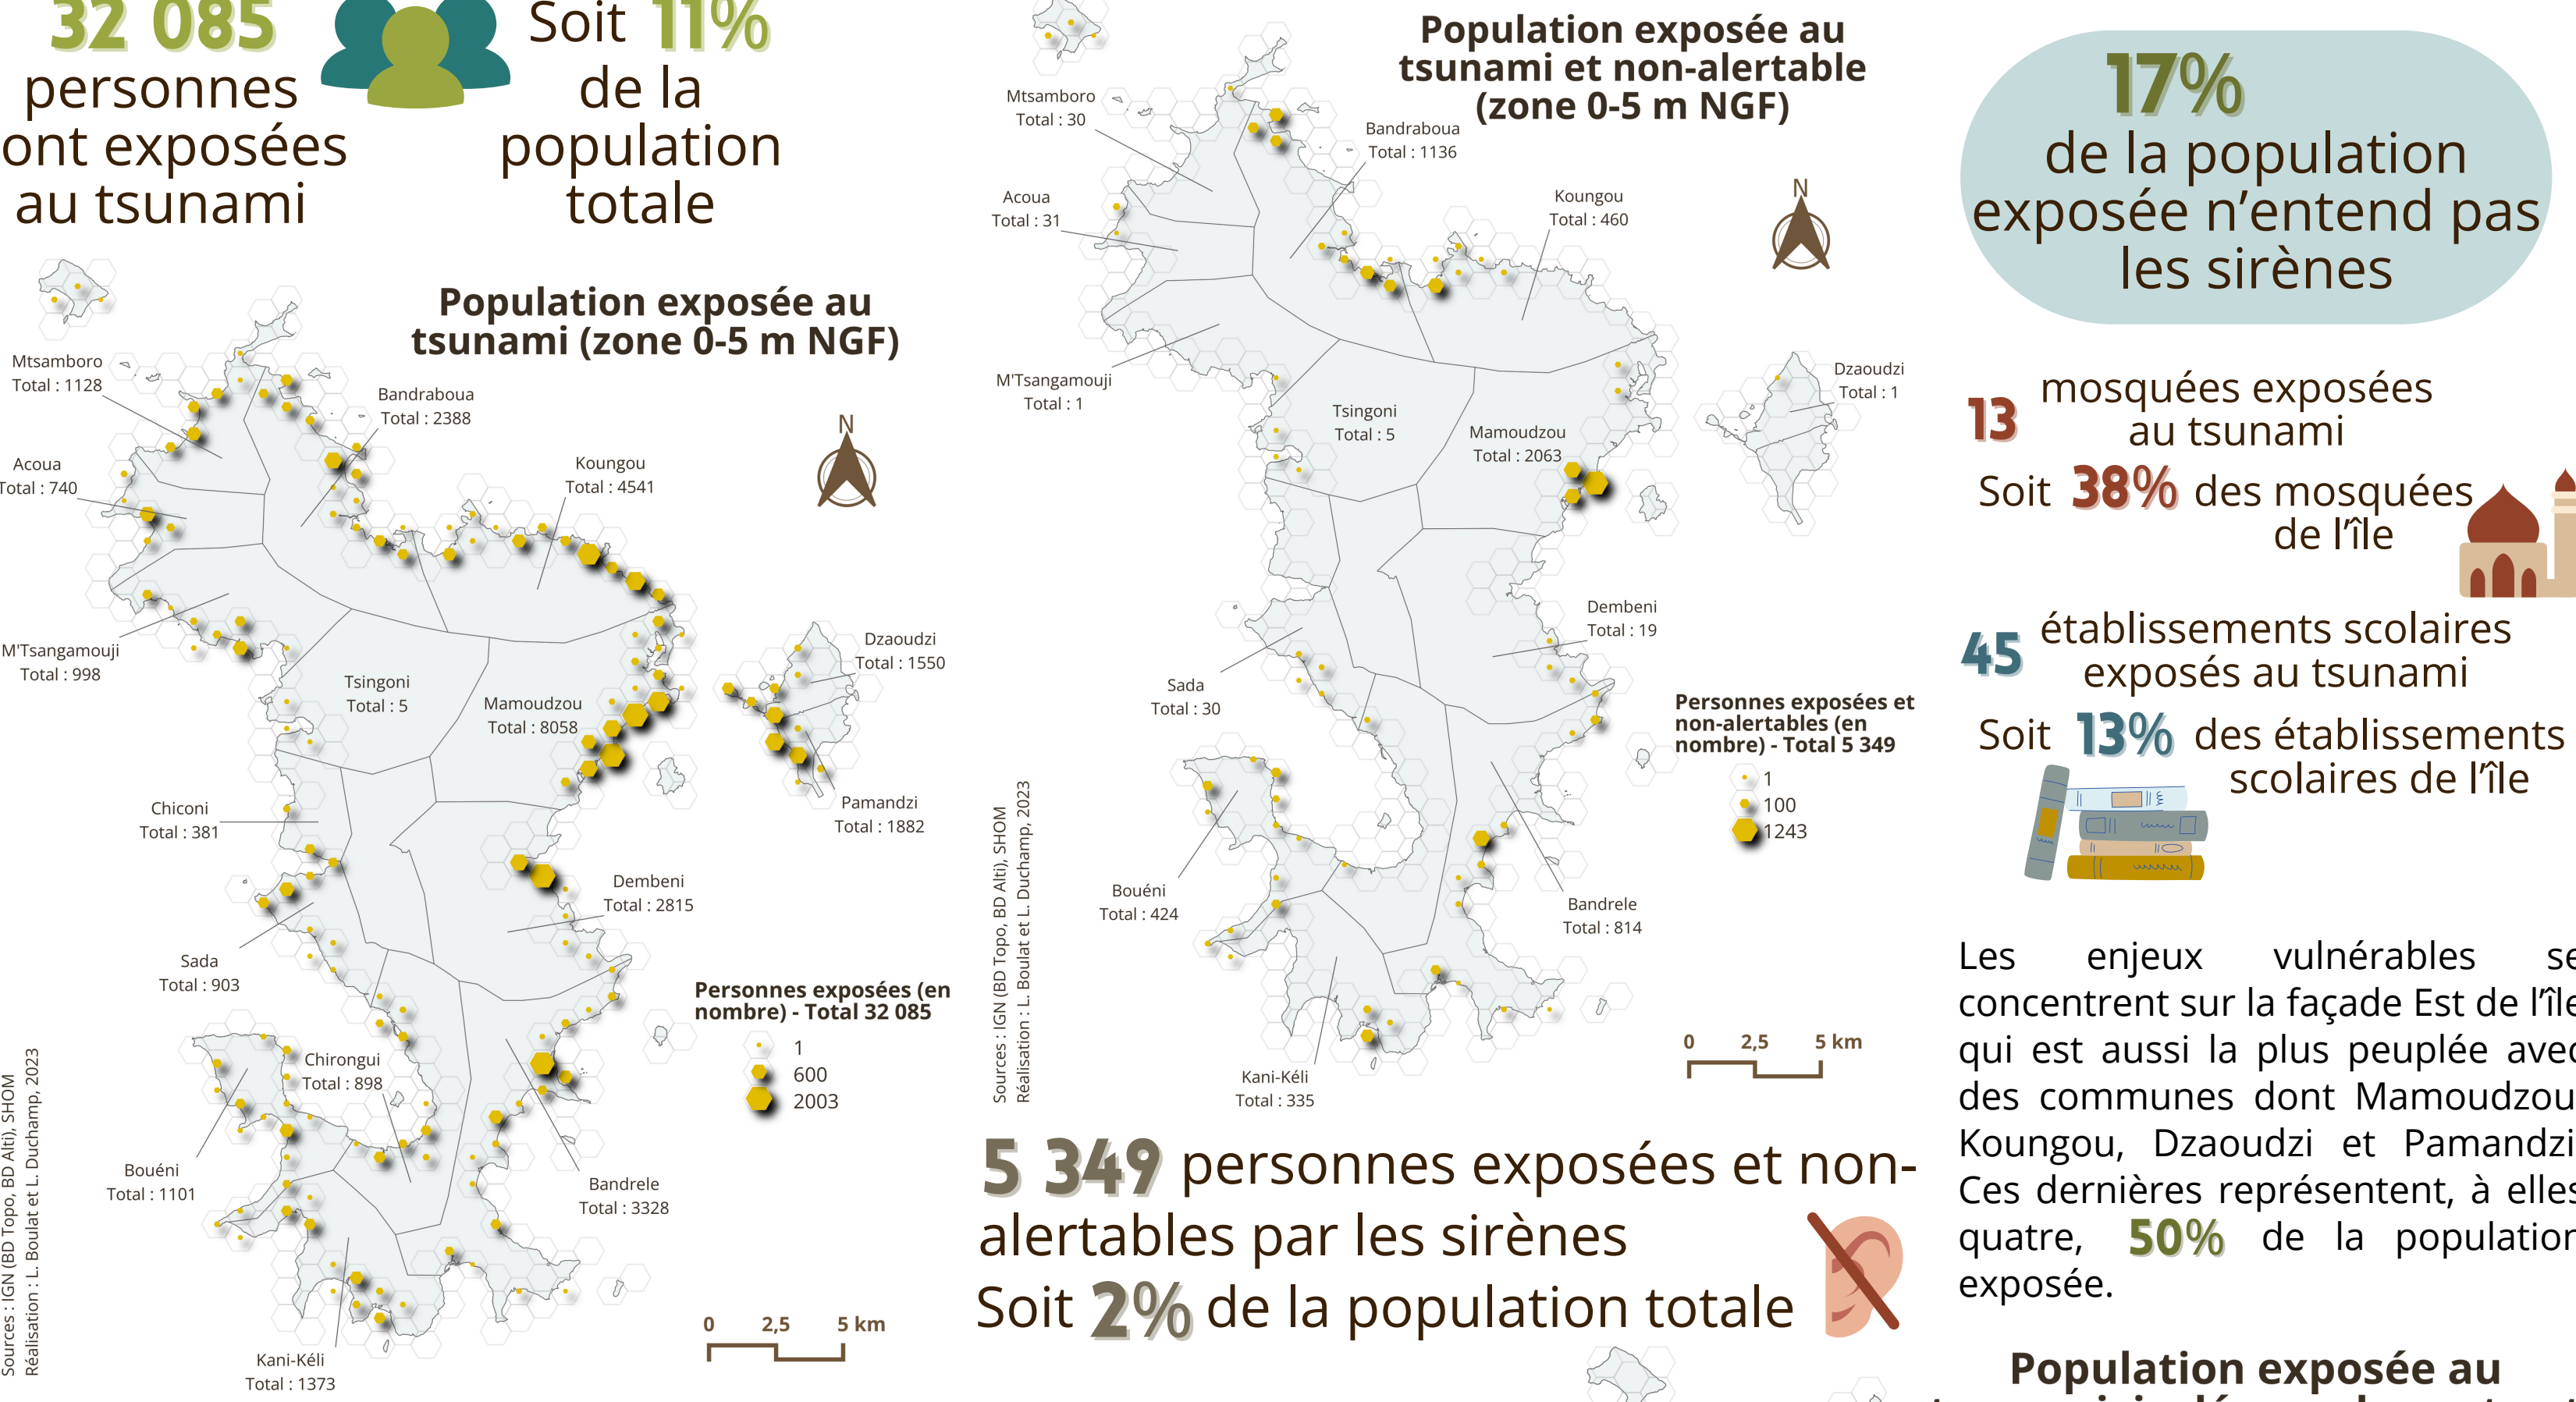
32 085 personnes ont exposées au tsunami

Soit 11% de la population totale

Population exposée au tsunami (zone 0-5 m NGF)

N

Mtsamboro
Total : 1128

Bandraboua
Total : 2388

Acoua
Total : 740

Koungou
Total : 4541

M'Tsangamouji
Total : 998

Tsingoni
Total : 5

Mamoudzou
Total : 8058

Dzaoudzi
Total : 1550

Pamandzi
Total : 1882

Chiconi
Total : 381

Dembeni
Total : 2815

Sada
Total : 903

Chirongui
Total : 898

Bouéni
Total : 1101

Bandrele
Total : 3328

Kani-Kéli
Total : 1373

Personnes exposées (en nombre) - Total 32 085
1
600
2003

0 2,5 5 km

Sources : IGN (BD Topo, BD Alti), SHOM
Réalisation : L. Boulat et L. Duchamp, 2023

Population exposée au tsunami et non-alertable (zone 0-5 m NGF)

N

Mtsamboro
Total : 30

Bandraboua
Total : 1136

Acoua
Total : 31

Koungou
Total : 460

M'Tsangamouji
Total : 1

Tsingoni
Total : 5

Mamoudzou
Total : 2063

Dzaoudzi
Total : 1

Dembeni
Total : 19

Sada
Total : 30

Personnes exposées et non-alertables (en nombre) - Total 5 349
1
100
1243

Bouéni
Total : 424

Bandrele
Total : 814

Kani-Kéli
Total : 335

0 2,5 5 km

Sources : IGN (BD Topo, BD Alti), SHOM
Réalisation : L. Boulat et L. Duchamp, 2023

5 349 personnes exposées et non-alertables par les sirènes
Soit 2% de la population totale

17% de la population exposée n'entend pas les sirènes

13 mosquées exposées au tsunami
Soit 38% des mosquées de l'île

45 établissements scolaires exposés au tsunami
Soit 13% des établissements scolaires de l'île

Les enjeux vulnérables se concentrent sur la façade Est de l'île qui est aussi la plus peuplée avec des communes dont Mamoudzou, Koungou, Dzaoudzi et Pamandzi. Ces dernières représentent, à elles quatre, 50% de la population exposée.

Population exposée au
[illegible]